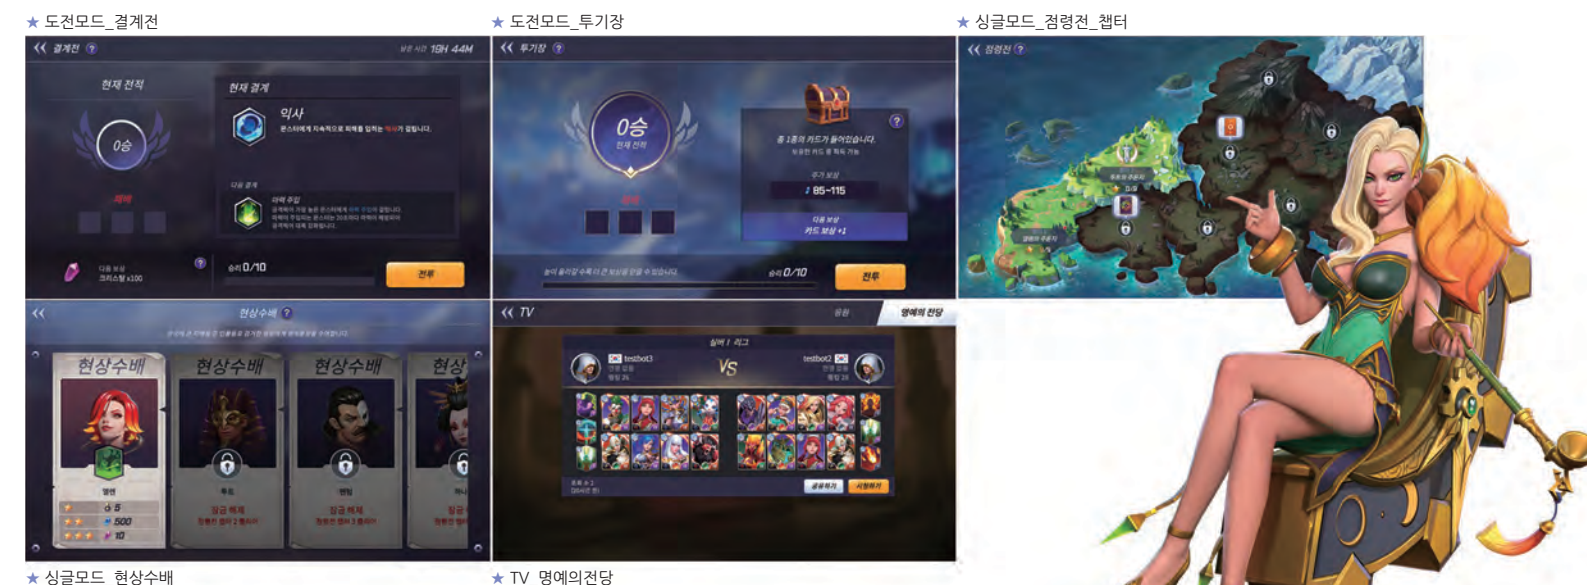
★ 도전모드_결계전

결계전

남은 시간 19H 44M

현재 전적

0승

현재 결계

익사

다음 결계

0/10

전투

★ 도전모드_투기장

투기장

0승

현재 전적

85~115

다음 보상

카드 보상 +1

0/10

전투

★ 싱글모드_점령전_챕터

점령전

현상수배

현상수배

현상수배

현상수배

현상수

5

500

10

TV

명예의 전당

실버 I 리그

testbot3

testbot2

VS

★ 싱글모드_현상수배

★ TV_명예의전당